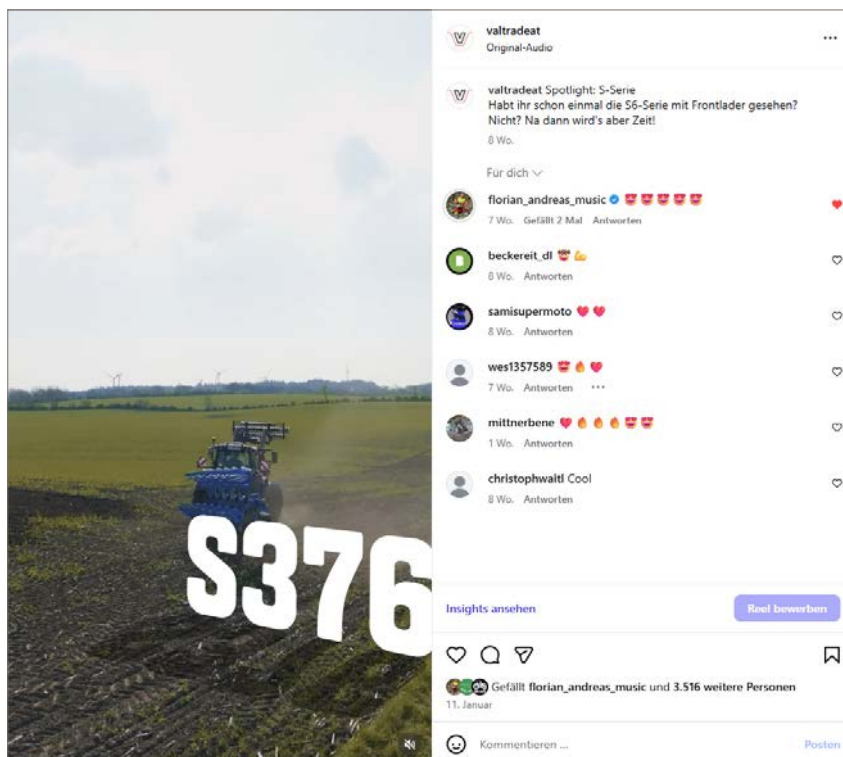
S376

valtradeat
Original-Audio

valtradeat Spotlight: S-Serie
Habt ihr schon einmal die S6-Serie mit Frontlader gesehen? Nicht? Na dann wird's aber Zeit!
8 Wo.

Für dich

florian_andreas_music 😻😻😻😻😻
7 Wo. Gefällt 2 Mal Antworten

beckereit_dl 😻💪
8 Wo. Antworten

samisupermoto 💗💗
8 Wo. Antworten

wes1357589 😻🔥💗
7 Wo. Antworten ···

mittnerbene 💗🔥🔥🔥😻😻
1 Wo. Antworten

christophwaitl Cool
8 Wo. Antworten

Insights ansehen
Reel bewerben

Gefällt florian_andreas_music und 3.516 weitere Personen
11. Januar

Kommentieren ...
Posten